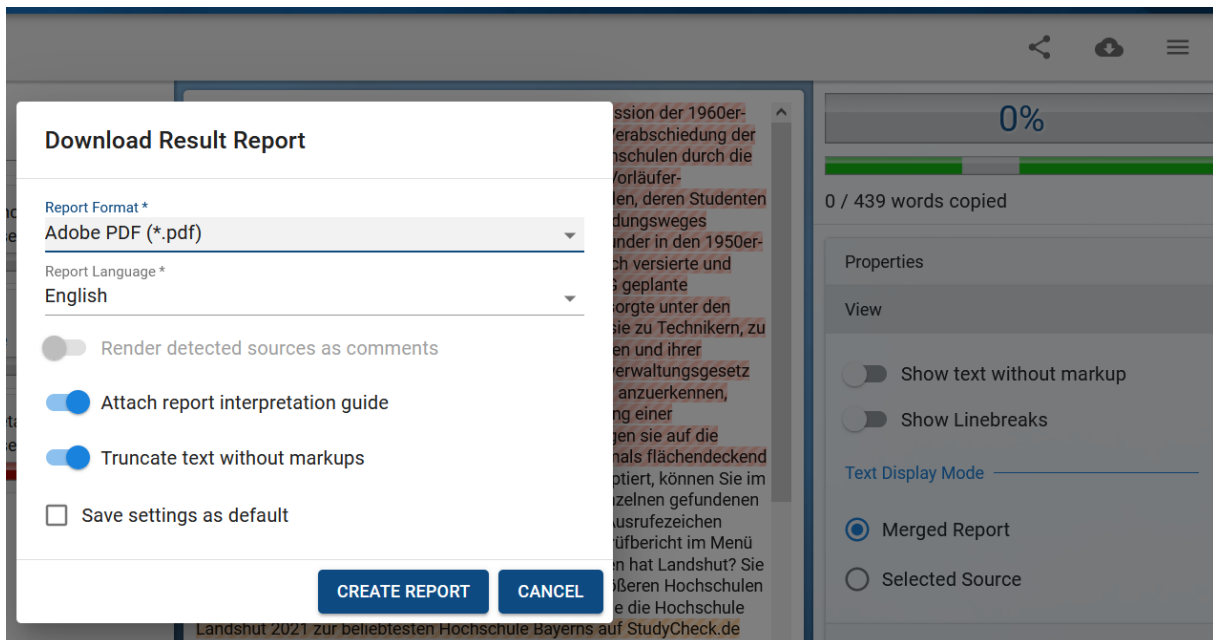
Download Result Report

Report Format *
Adobe PDF (*.pdf)

Report Language *
English

Render detected sources as comments

Attach report interpretation guide

Truncate text without markups

Save settings as default

CREATE REPORT
CANCEL

ssion der 1960er-
Verabschiedung der
nschulen durch die
Vorläufer-
len, deren Studenten
dungsweges
under in den 1950er-
ch versierte und
S geplante
sorgte unter den
sie zu Technikern, zu
en und ihrer
verwaltungsgesetz
anzuerkennen,
ng einer
gen sie auf die
nals flächendeckend
ptiert, können Sie im
zelnen gefundenen
Ausrufezeichen
üfbericht im Menü
n hat Landshut? Sie
ßeren Hochschulen
e die Hochschule
Landshut 2021 zur beliebtesten Hochschule Bayerns auf StudyCheck.de

0%

0 / 439 words copied

Properties

View

Show text without markup

Show Linebreaks

Text Display Mode

Merged Report

Selected Source